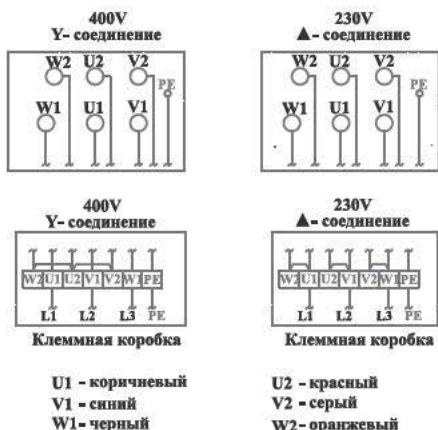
400V
Y- соединение

W2 U2 V2 PE
W1 U1 V1

230V
▲- соединение

W2 U2 V2 PE
W1 U1 V1

400V
Y- соединение

W2 U1 U2 V1 V2 W1 PE
L1 L2 L3 PE

Клеммная коробка

230V
▲- соединение

W2 U1 U2 V1 V2 W1 PE
L1 L2 L3 PE

Клеммная коробка

U1 - коричневый
V1 - синий
W1- черный

U2 - красный
V2 - серый
W2- оранжевый